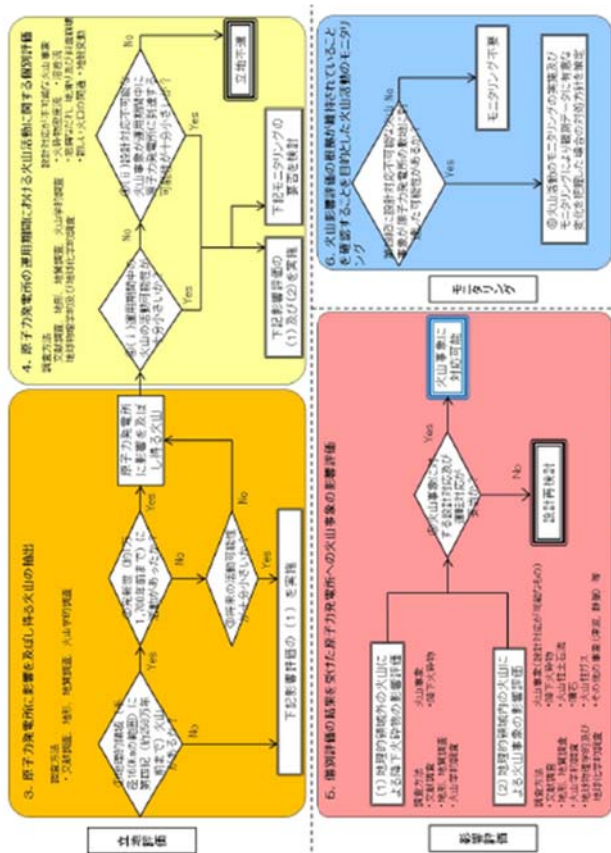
立地評価

3. 原子力発電所に影響を及ぼし得る火山の抽出

調査方法
・文献調査
・地形、地質調査
・火山学的調査

完新世に活動を行った火山か?

No

Yes

将来の活動可能性が十分小さいか?

No

Yes

原子力発電所に影響を及ぼし得る火山

下記影響評価の(1)を実施

4. 原子力発電所の運用期間における火山活動に関する個別評価

調査方法
・文献調査
・地形、地質調査
・火山学的調査
・地球物理学的及び地球化学的調査

運用期間中の火山の活動可能性が十分小さいか?

Yes

No

下記影響評価の(1)及び(2)を実施

設計対応不可能な火山事象が原子力発電所運用期間中に影響を及ぼす可能性が十分小さいか?

Yes

No

下記モニタリングの要否を検討

立地不適

設計対応不可能な火山事象
・火砕物密度流
・溶岩流
・岩屑なだれ、地すべり及び斜面崩壊
・新しい火口の開口
・地殻変動

影響評価

5. 個別評価の結果を受けた原子力発電所への火山事象の影響評価

(1) 地理的領域外の火山による降下火砕物の影響評価

調査方法
・文献調査
・地形、地質調査
・火山学的調査

火山事象
・降下火砕物

(2) 地理的領域内の火山による火山事象の影響評価

調査方法
・文献調査
・地形、地質調査
・火山学的調査
・地球物理学的及び地球化学的調査

火山事象(設計対応が可能なもの)
・降下火砕物
・火山性土石流
・火山ガス
・火山性地震
・その他の火山事象(津波、静振)等

火山事象に対する設計対応及び運転対応が妥当か?

Yes

No

火山事象に対応可能

設計再検討

モニタリング

6. 火山影響評価の根拠が維持されていることを確認することを目的とした火山活動のモニタリング

Yes

No

設計対応不可能な火山事象が原子力発電所に到達した可能性があるか?

モニタリング不要

①火山活動のモニタリングの実施及びモニタリングにより観測データに有意な変化を把握した場合の対処方針を策定